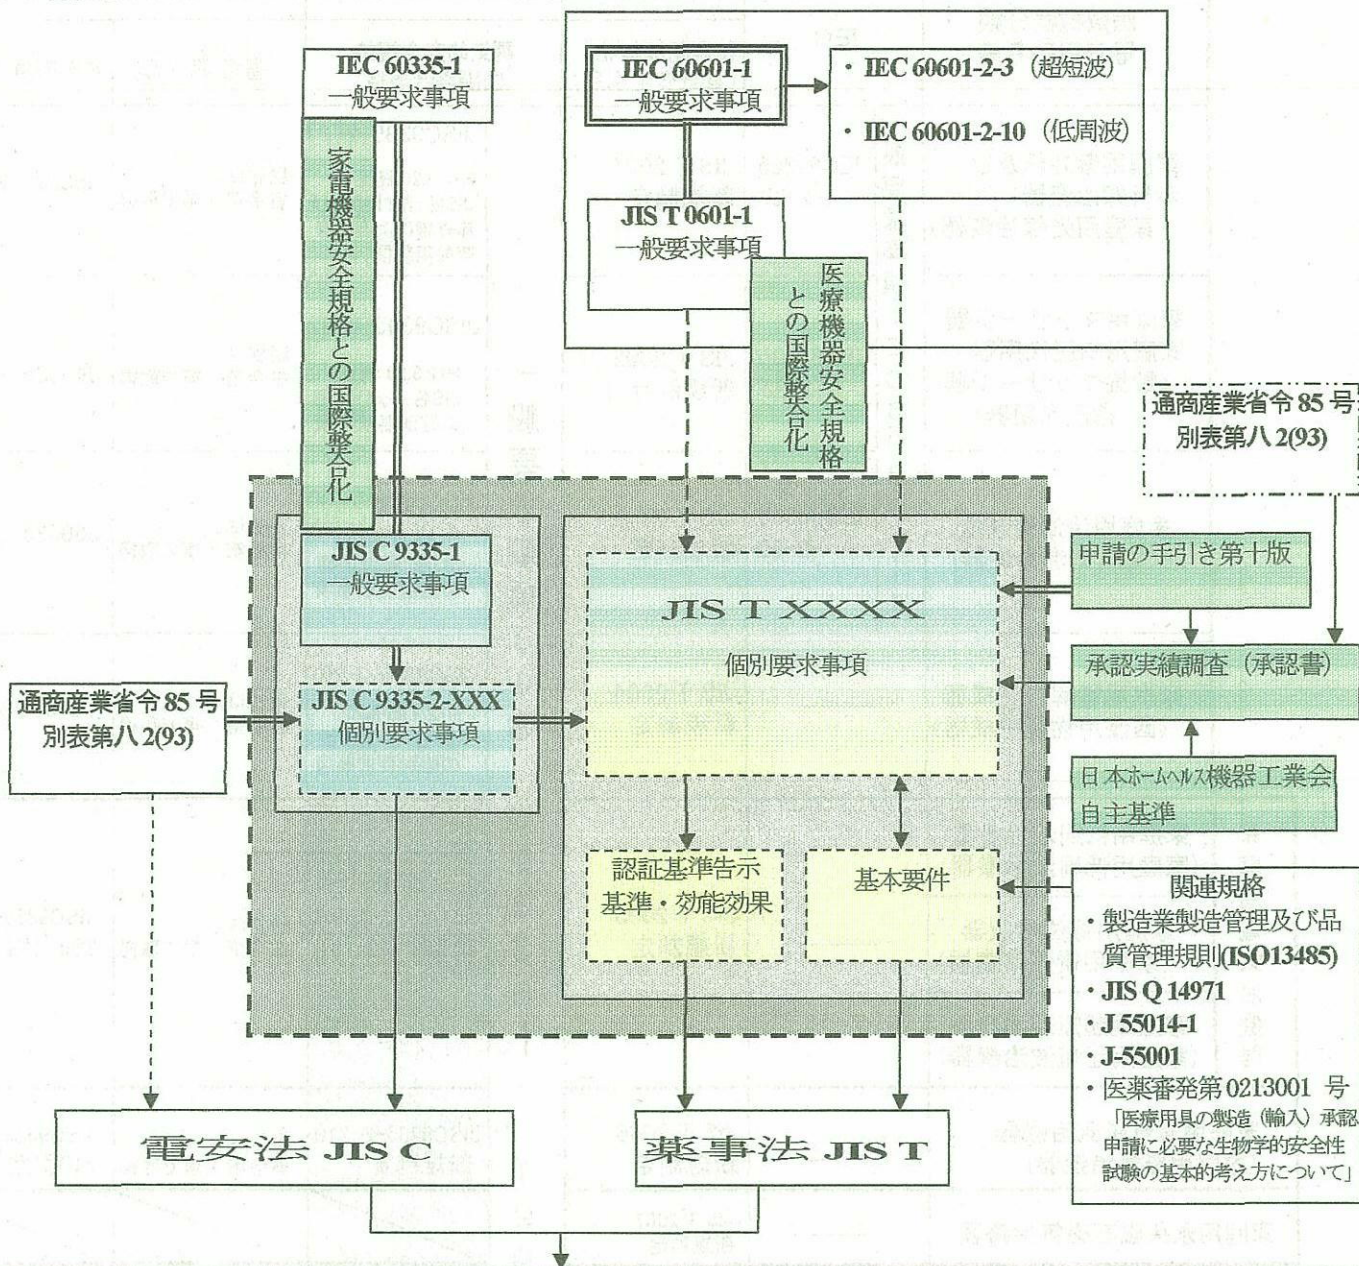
IEC 60335-1
一般要求事項

家電機器安全規格との国際整合化

IEC 60601-1
一般要求事項

・IEC 60601-2-3（超短波）
・IEC 60601-2-10（低周波）

JIS T 0601-1
一般要求事項

医療機器安全規格との国際整合化

通商産業省令 85 号
別表第八 2(93)

JIS C 9335-1
一般要求事項

JIS T XXXX
個別要求事項

申請の手引き第十版

承認実績調査（承認書）

通商産業省令 85 号
別表第八 2(93)

JIS C 9335-2-XXX
個別要求事項

日本ホームヘルス機器工業会
自主基準

認証基準告示
基準・効能効果

基本要件

関連規格
・製造業製造管理及び品質管理規則(ISO13485)
・JIS Q 14971
・J 55014-1
・J-55001
・医薬審発第 0213001 号
「医療用具の製造（輸入）承認申請に必要な生物学的安全性試験の基本的考え方について」

電安法 JIS C

薬事法 JIS T